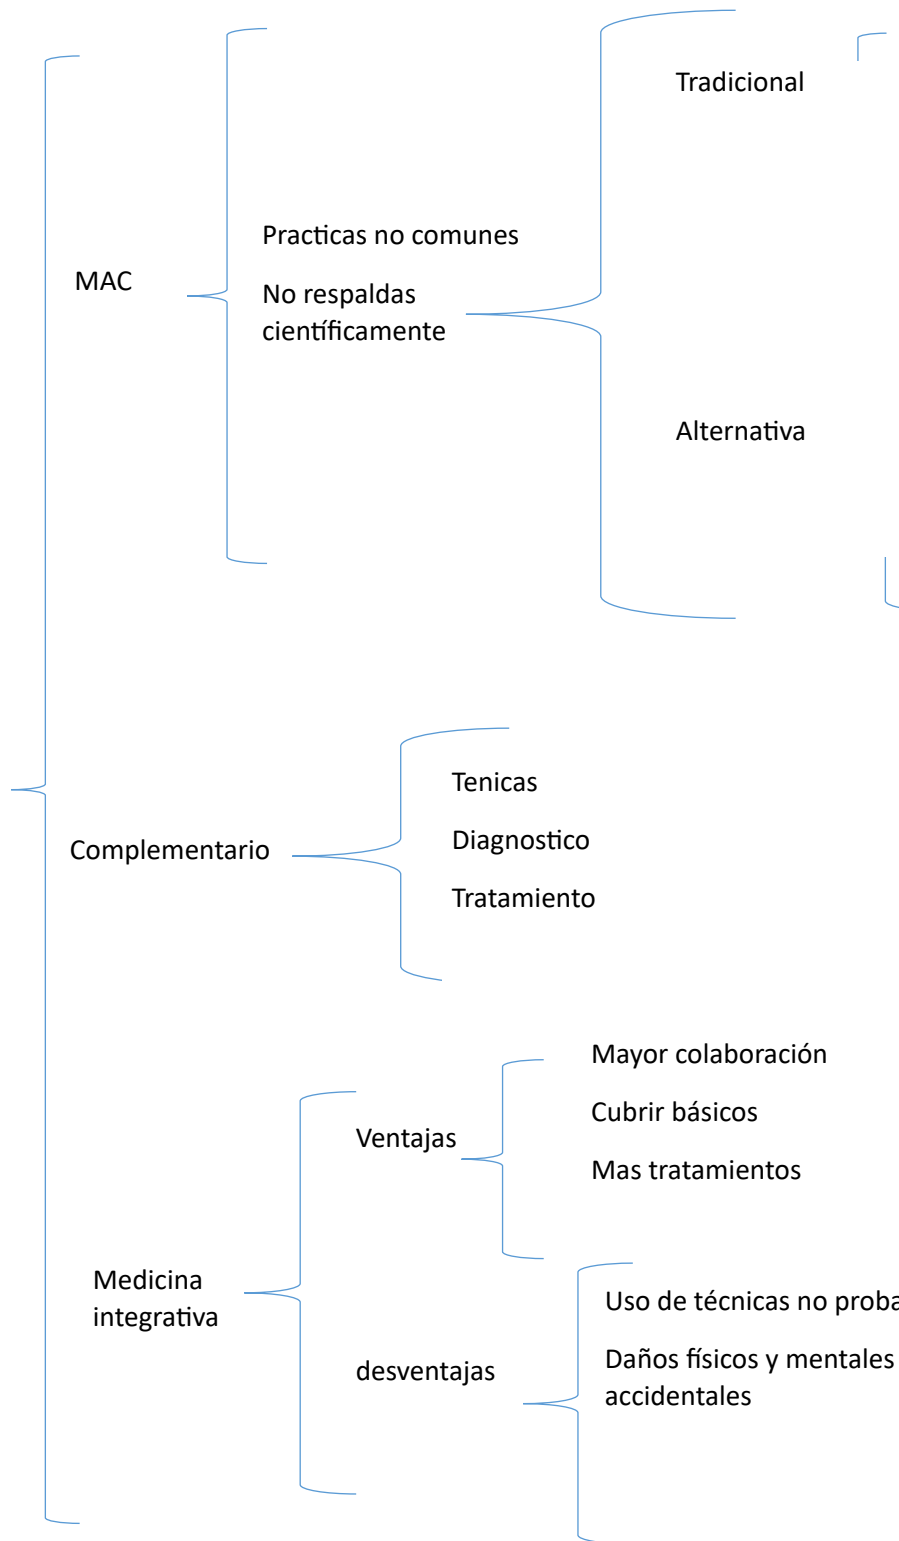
MAC

Practicas no comunes

No respaldas científicamente

Tradicional

Alternativa

Complementario

Tenicas

Diagnostico

Tratamiento

Medicina integrativa

Ventajas

Mayor colaboración

Cubrir básicos

Mas tratamientos

desventajas

Uso de técnicas no proba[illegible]

Daños físicos y mentales accidentales